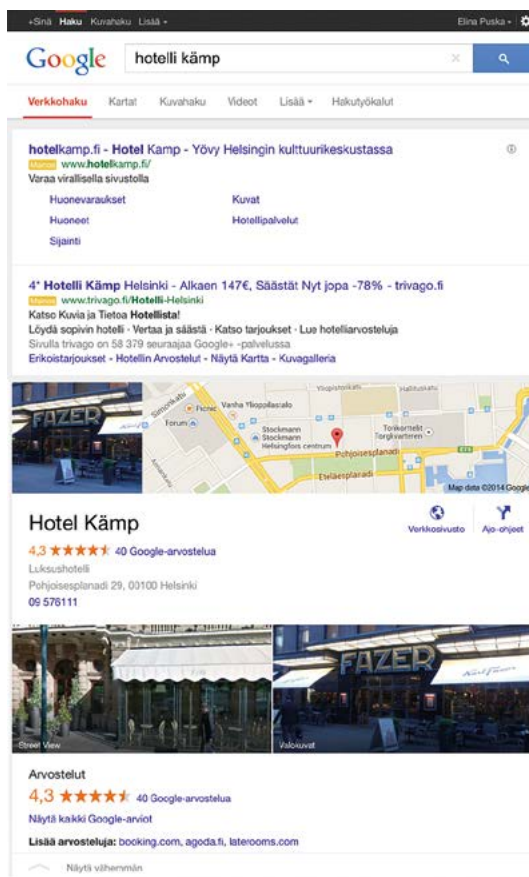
+Sinä Haku Kuvahaku Lisää ▾ Elina Puska ▾

Google hotelli kämp

Verkkohaku Kartat Kuvahaku Videot Lisää ▾ Hakutyökalut

hotelkamp.fi - Hotel Kamp - Yövy Helsingin kulttuurikeskustassa
Mainos www.hotelkamp.fi/
Varaa virallisella sivustolla
Huonevaraukset
Kuvat
Huoneet
Hotellipalvelut
Sijainti

4* Hotelli Kämp Helsinki - Alkaen 147€, Säästät Nyt jopa -78% - trivago.fi
Mainos www.trivago.fi/Hotelli-Helsinki
Katso Kuvia ja Tietoa Hotellista!
Löydä sopivin hotelli · Vertaa ja säästä · Katso tarjoukset · Lue hotelliarvosteluja
Sivulla trivago on 58 379 seuraajaa Google+ -palvelussa
Erikoistarjoukset - Hotellin Arvostelut - Näytä Kartta - Kuvagalleria

FAZER
Ylioppilastalo Hallituskatu Vanha Ylioppilastalo Simonkatu Forum Stockmann Stockmann Helsingfors centrum Torikortteli Torgkvarteren Pohjoisesplanadi Eteläesplanadi Map data ©2014 Google

Hotel Kämp
Verkkosivusto Ajo-ohjeet
4,3 ★★★★★ 40 Google-arvostelua
Luksushotelli
Pohjoisesplanadi 29, 00100 Helsinki
09 576111

Street View
FAZER
Valokuvat

Arvostelut
4,3 ★★★★★ 40 Google-arvostelua
Näytä kaikki Google-arviot
Lisää arvosteluja: booking.com, agoda.fi, laterooms.com
Näytä vähemmän